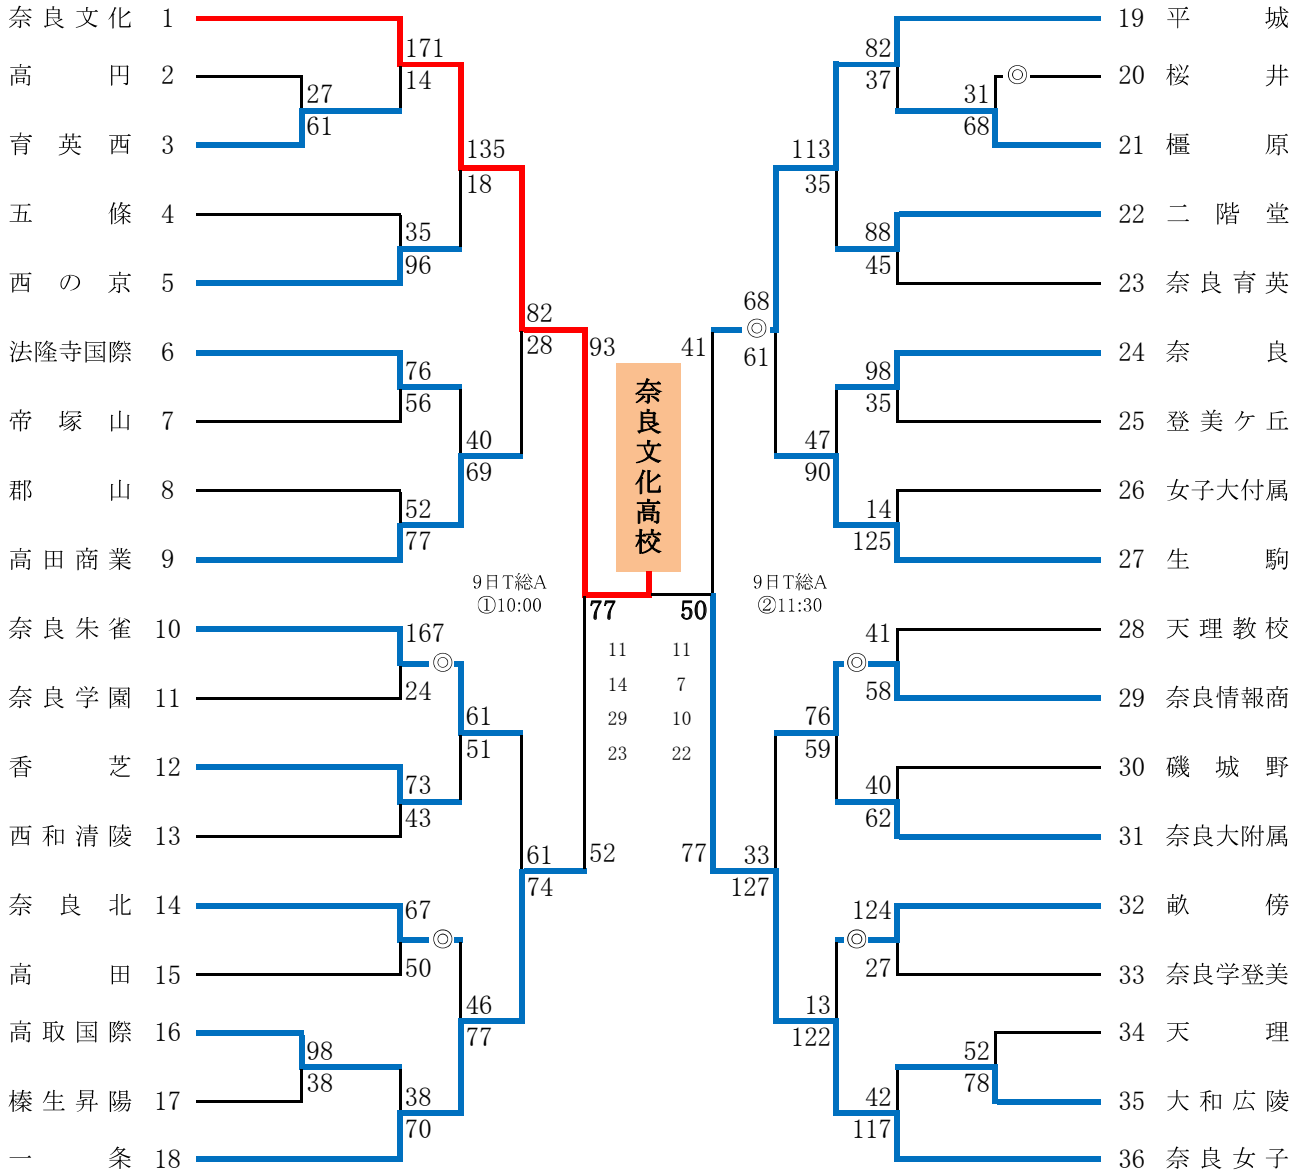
奈良文化 1
高 円 2
育英西 3
五 條 4
西の京 5
法隆寺国際 6
帝塚山 7
郡山 8
高田商業 9
奈良朱雀 10
奈良学園 11
香芝 12
西和清陵 13
奈良北 14
高田 15
高取国際 16
榛生昇陽 17
一条 18

171
14
27
61
135
18
35
96
82
28
76
56
40
69
52
77
93
167
◎
24
61
51
73
43
61
74
52
67
◎
50
46
77
98
38
38
70

奈良文化高校

9日T総A
①10:00

77 50
11 11
14 7
29 10
23 22

9日T総A
②11:30

41
68
◎
61
77
33
127

19 平城
20 桜井
21 橿原
22 二階堂
23 奈良育英
24 奈良
25 登美ケ丘
26 女子大付属
27 生駒
28 天理教校
29 奈良情報商
30 磯城野
31 奈良大附属
32 畝傍
33 奈良学登美
34 天理
35 大和広陵
36 奈良女子

82
37
31
◎
68
113
35
88
45
98
35
47
90
14
125
41
◎
58
76
59
40
62
124
◎
27
13
122
52
78
42
117